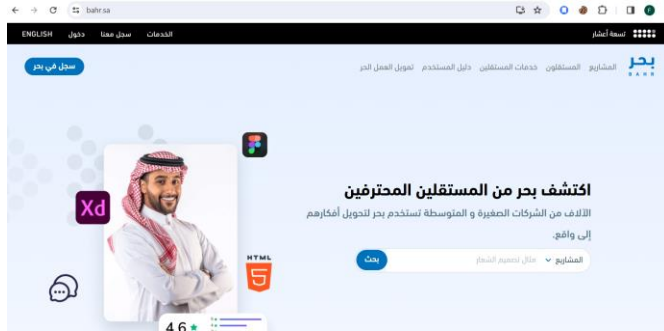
bahr.sa

ENGLISH دخول سجل معنا الخدمات

تسعة أعشار

بحر
BAHR

المشاريع المستقلون خدمات المستقلين دليل المستخدم تمويل العمل الحر

سجل في بحر

Xd

HTML 5

اكتشف بحر من المستقلين المحترفين

الألاف من الشركات الصغيرة و المتوسطة تستخدم بحر لتحويل أفكارهم إلى واقع.

المشاريع مثال تصميم الشعار بحث

4.6